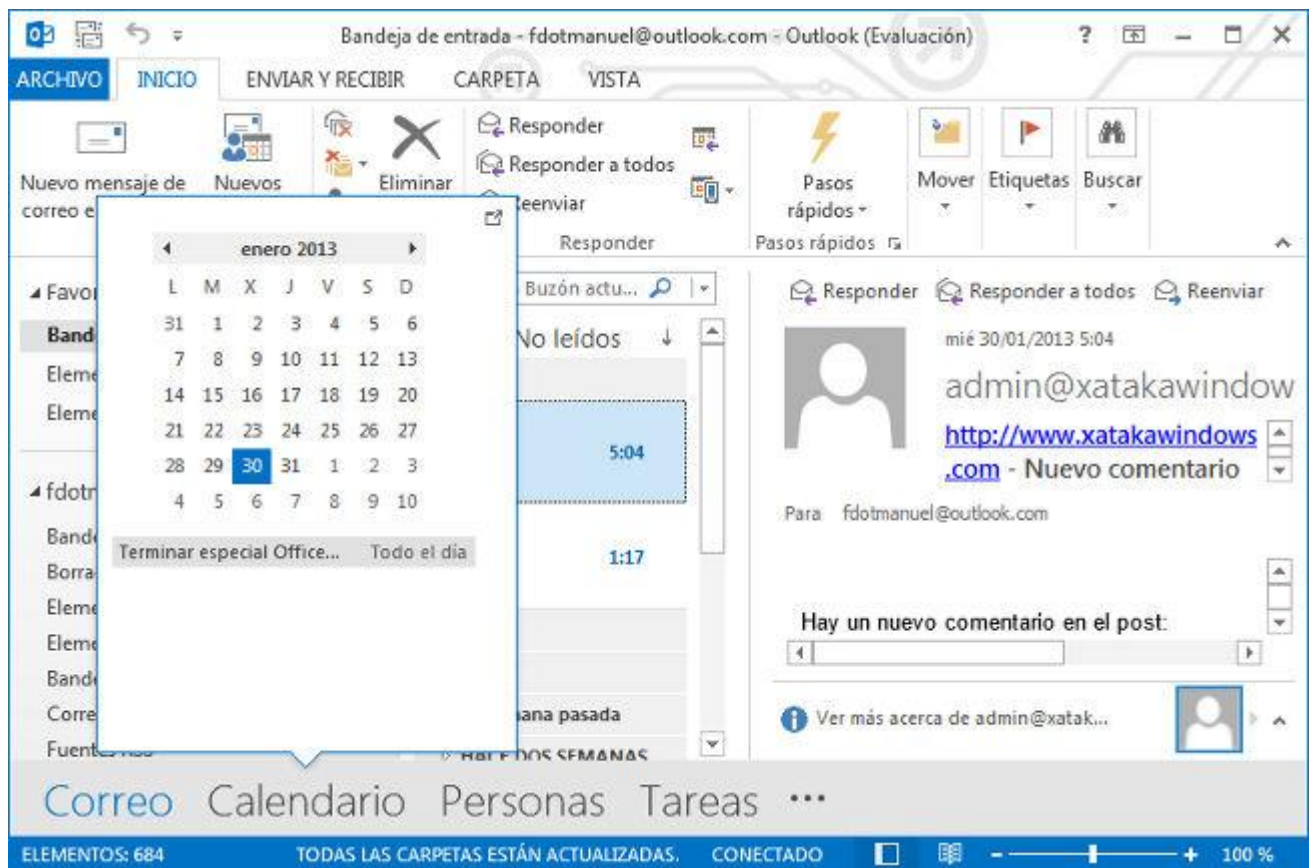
Bandeja de entrada - fdotmanuel@outlook.com - Outlook (Evaluación)

ARCHIVO INICIO ENVIAR Y RECIBIR CARPETA VISTA

Nuevo mensaje de correo e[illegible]
Nuevos
Eliminar
Responder
Responder a todos
Reenviar
Responder
Pasos rápidos
Pasos rápidos
Mover
Etiquetas
Buscar

enero 2013

| L | M | X | J | V | S | D |
|---|---|---|---|---|---|---|
| 31 | 1 | 2 | 3 | 4 | 5 | 6 |
| 7 | 8 | 9 | 10 | 11 | 12 | 13 |
| 14 | 15 | 16 | 17 | 18 | 19 | 20 |
| 21 | 22 | 23 | 24 | 25 | 26 | 27 |
| 28 | 29 | 30 | 31 | 1 | 2 | 3 |
| 4 | 5 | 6 | 7 | 8 | 9 | 10 |

Terminar especial Office... Todo el día

Favo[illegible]
Band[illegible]
Eleme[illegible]
Eleme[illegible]
fdotr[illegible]
Band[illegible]
Borra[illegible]
Eleme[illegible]
Eleme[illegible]
Band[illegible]
Corre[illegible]
Fuent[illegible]

Buzón actu...
No leídos
5:04
1:17
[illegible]ana pasada
HACE DOS SEMANAS

Responder Responder a todos Reenviar
mié 30/01/2013 5:04
admin@xatakawindow
http://www.xatakawindows.com - Nuevo comentario
Para fdotmanuel@outlook.com
Hay un nuevo comentario en el post:
Ver más acerca de admin@xatak...

Correo Calendario Personas Tareas ···

ELEMENTOS: 684 TODAS LAS CARPETAS ESTÁN ACTUALIZADAS. CONECTADO 100 %